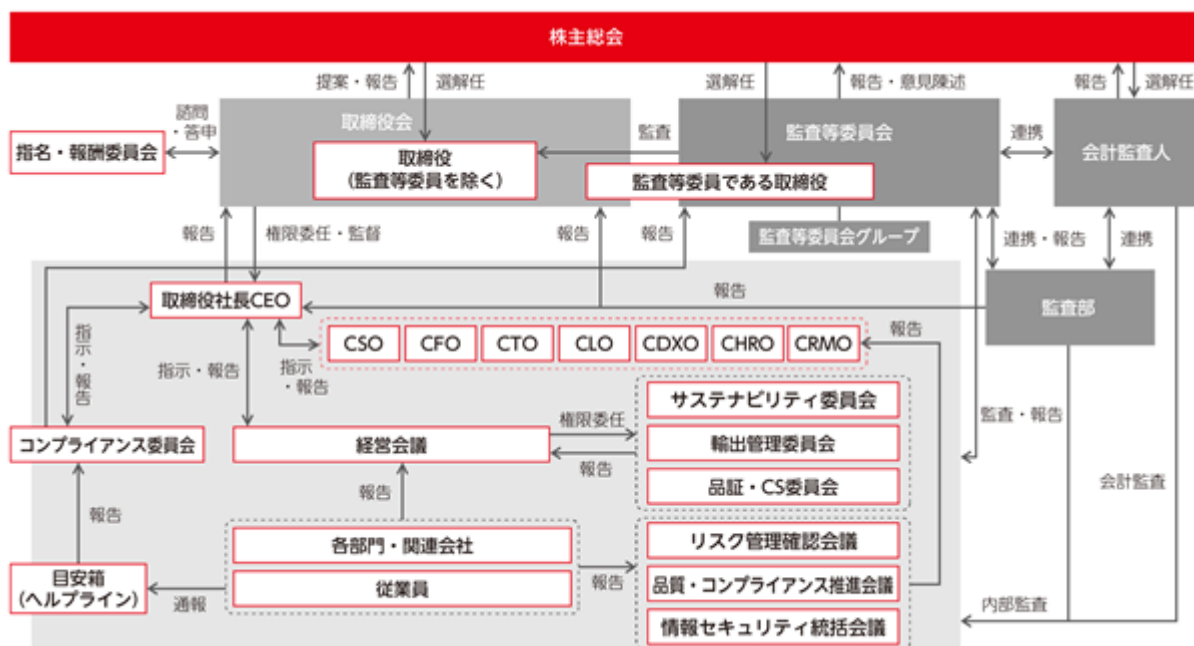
株主総会

提案・報告
選解任
選解任
報告・意見陳述
報告
選解任

諮問・答申
指名・報酬委員会

取締役会
取締役
(監査等委員を除く)

監査
監査等委員会
監査等委員である取締役
監査等委員会グループ

連携
会計監査人

報告
権限委任・監督
報告
報告
連携・報告
連携

取締役社長CEO
報告
監査部

指示・報告
CSO
CFO
CTO
CLO
CDXO
CHRO
CRMO
報告

指示・報告
指示・報告

サステナビリティ委員会
権限委任
輸出管理委員会
報告
品証・CS委員会

コンプライアンス委員会
経営会議
監査・報告

報告
報告
会計監査

各部門・関連会社
従業員
リスク管理確認会議
報告
品質・コンプライアンス推進会議
情報セキュリティ統括会議

目安箱
(ヘルプライン)
通報

内部監査